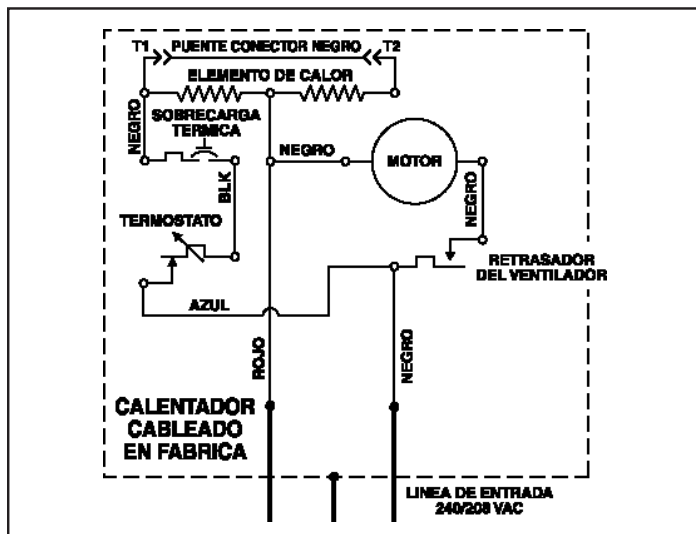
T1 PUENTE CONECTOR NEGRO T2
ELEMENTO DE CALOR
NEGRO
SOBRECARGA TERMICA
NEGRO
MOTOR
BLK
NEGRO
TERMOSTATO
RETRASADOR DEL VENTILADOR
AZUL
ROJO
NEGRO
CALENTADOR CABLEADO EN FABRICA
LINEA DE ENTRADA 240/208 VAC